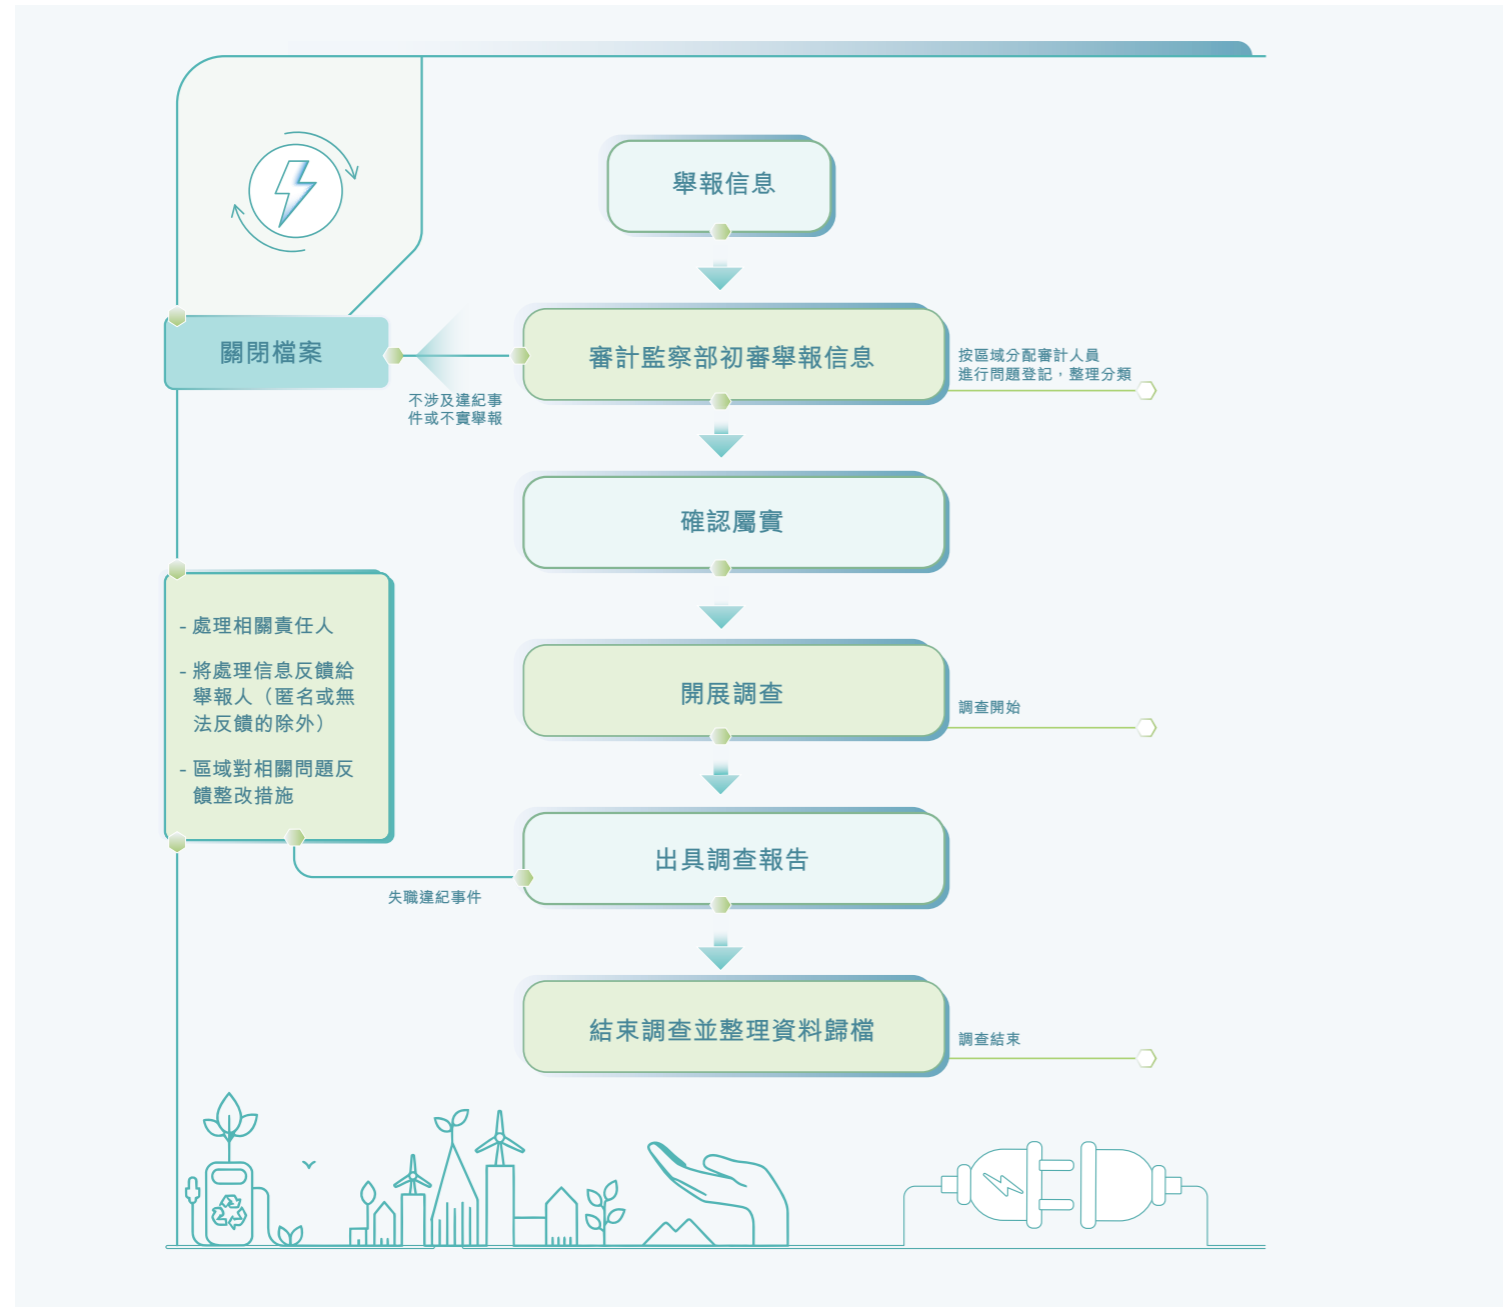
舉報信息

審計監察部初審舉報信息

按區域分配審計人員
進行問題登記，整理分類

關閉檔案

不涉及違紀事
件或不實舉報

確認屬實

- 處理相關責任人

- 將處理信息反饋給舉報人（匿名或無法反饋的除外）

- 區域對相關問題反饋整改措施

開展調查

調查開始

出具調查報告

失職違紀事件

結束調查並整理資料歸檔

調查結束